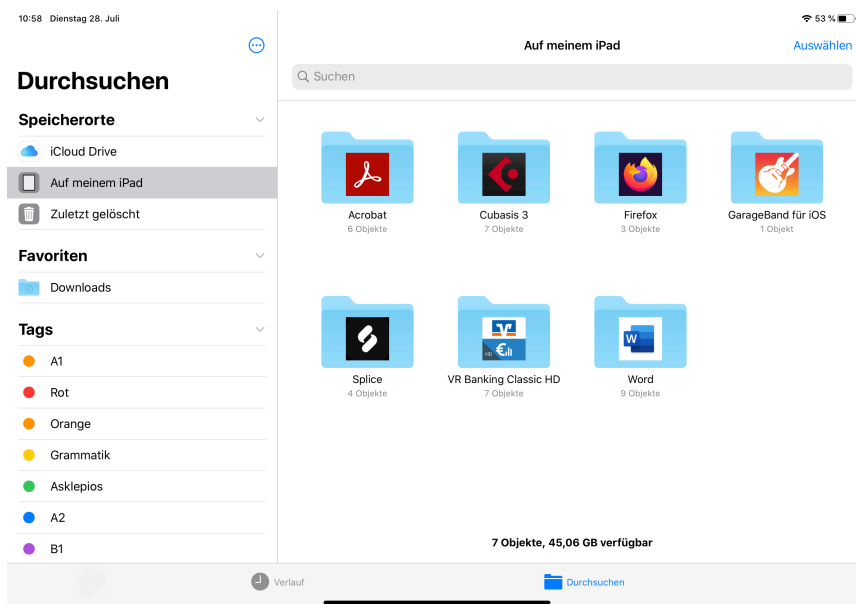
10:58 Dienstag 28. Juli

53 %

Durchsuchen

Speicherorte

iCloud Drive

Auf meinem iPad

Zuletzt gelöscht

Favoriten

Downloads

Tags

A1

Rot

Orange

Grammatik

Asklepios

A2

B1

Auf meinem iPad

Auswählen

Suchen

Acrobat
6 Objekte

Cubasis 3
7 Objekte

Firefox
3 Objekte

GarageBand für iOS
1 Objekt

Splice
4 Objekte

VR Banking Classic HD
7 Objekte

Word
9 Objekte

7 Objekte, 45,06 GB verfügbar

Verlauf

Durchsuchen